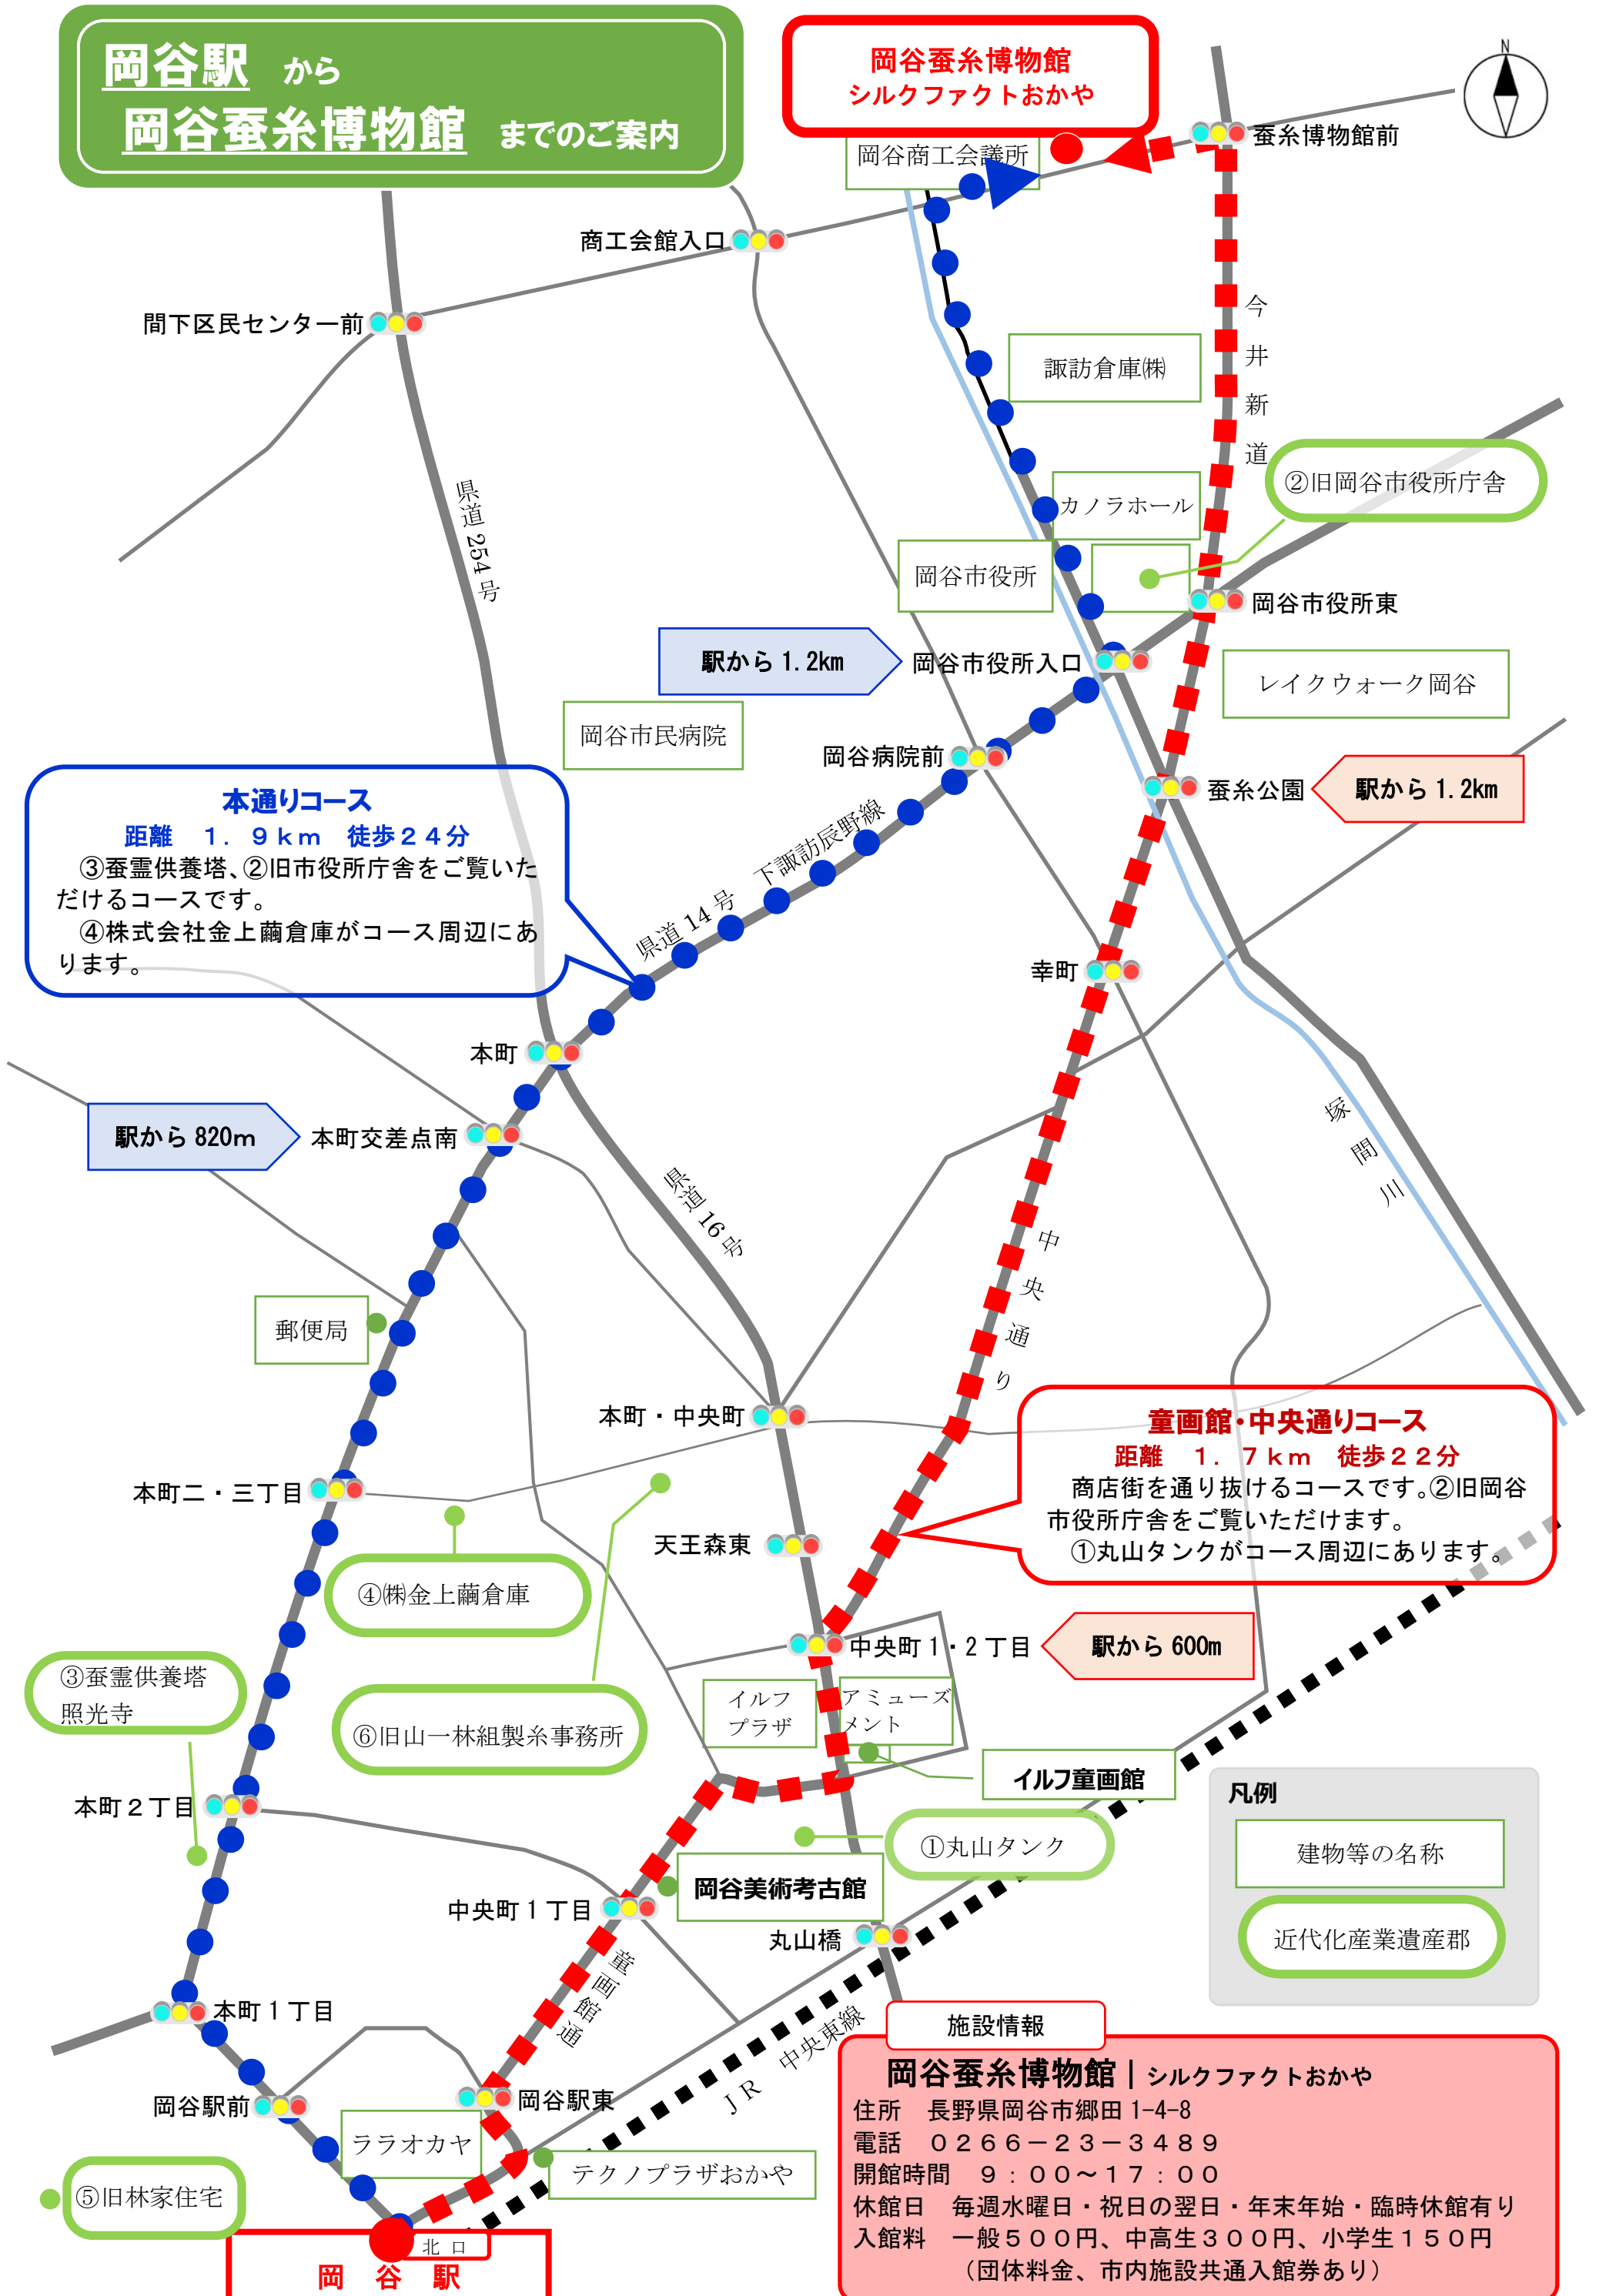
岡谷駅 から
岡谷蚕糸博物館 までのご案内

岡谷蚕糸博物館
シルクファクトおかや

蚕糸博物館前
岡谷商工会議所
商工会館入口
間下区民センター前
県道254号
今井新道
諏訪倉庫㈱
カノラホール
②旧岡谷市役所庁舎
岡谷市役所
岡谷市役所東
駅から 1.2km
岡谷市役所入口
レイクウォーク岡谷
岡谷市民病院
岡谷病院前
蚕糸公園
駅から 1.2km

本通りコース
距離 1．９ｋｍ 徒歩２４分
③蚕霊供養塔、②旧市役所庁舎をご覧いただけるコースです。
④株式会社金上繭倉庫がコース周辺にあります。

下諏訪辰野線
県道14号
幸町
本町
駅から 820m
本町交差点南
県道16号
塚間川
中央通り
郵便局
本町・中央町

童画館・中央通りコース
距離 1．７ｋｍ 徒歩２２分
商店街を通り抜けるコースです。②旧岡谷市役所庁舎をご覧いただけます。
①丸山タンクがコース周辺にあります。

本町二・三丁目
天王森東
④㈱金上繭倉庫
中央町１・２丁目
駅から 600m
③蚕霊供養塔 照光寺
⑥旧山一林組製糸事務所
イルフプラザ
アミューズメント
イルフ童画館
凡例
本町２丁目
①丸山タンク
建物等の名称
岡谷美術考古館
中央町１丁目
丸山橋
近代化産業遺産郡
童画館通
本町１丁目
JR 中央東線
施設情報
岡谷駅前
岡谷駅東
ララオカヤ
テクノプラザおかや
⑤旧林家住宅
北口
岡 谷 駅

岡谷蚕糸博物館｜シルクファクトおかや
住所 長野県岡谷市郷田 1-4-8
電話 ０２６６－２３－３４８９
開館時間 ９：００～１７：００
休館日 毎週水曜日・祝日の翌日・年末年始・臨時休館有り
入館料 一般５００円、中高生３００円、小学生１５０円
（団体料金、市内施設共通入館券あり）